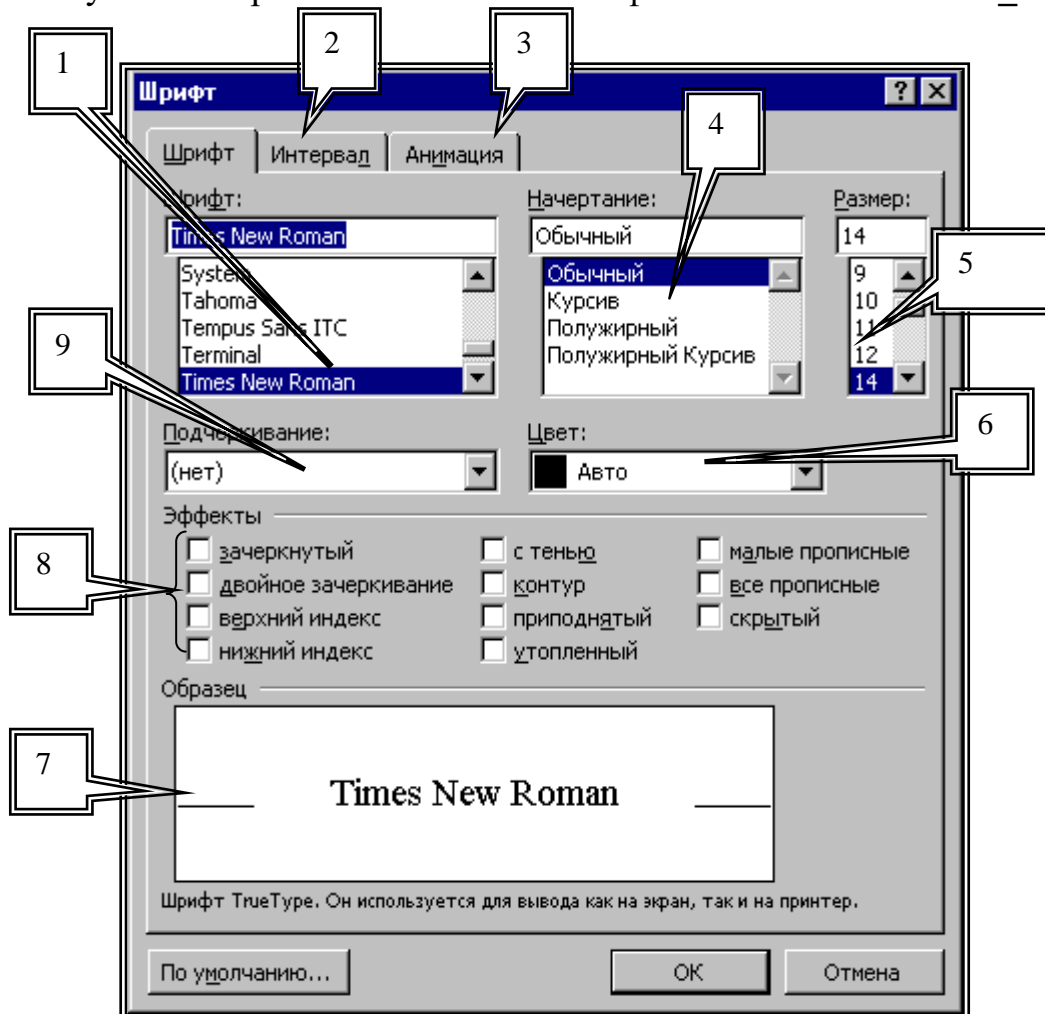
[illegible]

1

2

3

Шрифт

?

Шрифт | Интервал | Анимация

4

Шрифт:

Начертание:

Размер:

Times New Roman

Обычный

14

System
Tahoma
Tempus Sans ITC
Terminal
Times New Roman

Обычный
Курсив
Полужирный
Полужирный Курсив

9
10
11
12
14

5

9

Подчеркивание:

(нет)

Цвет:

Авто

6

Эффекты

8

зачеркнутый
двойное зачеркивание
верхний индекс
нижний индекс

с тенью
контур
приподнятый
утопленный

малые прописные
все прописные
скрытый

Образец

7

Times New Roman

Шрифт TrueType. Он используется для вывода как на экран, так и на принтер.

По умолчанию...

ОК

Отмена